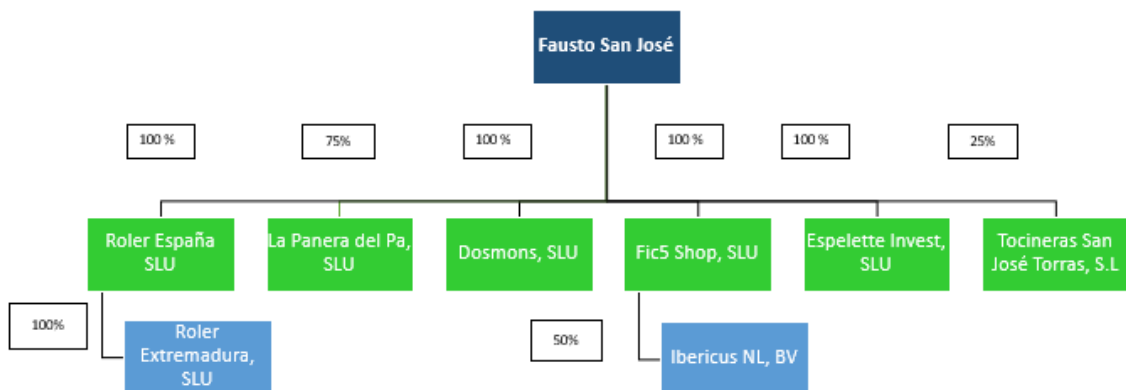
Fausto San José

100 %

75%

100 %

100 %

100 %

25%

Roler España SLU

La Panera del Pa, SLU

Dosmons, SLU

Fic5 Shop, SLU

Espelette Invest, SLU

Tocineras San José Torras, S.L

100%

Roler Extremadura, SLU

50%

Ibericus NL, BV